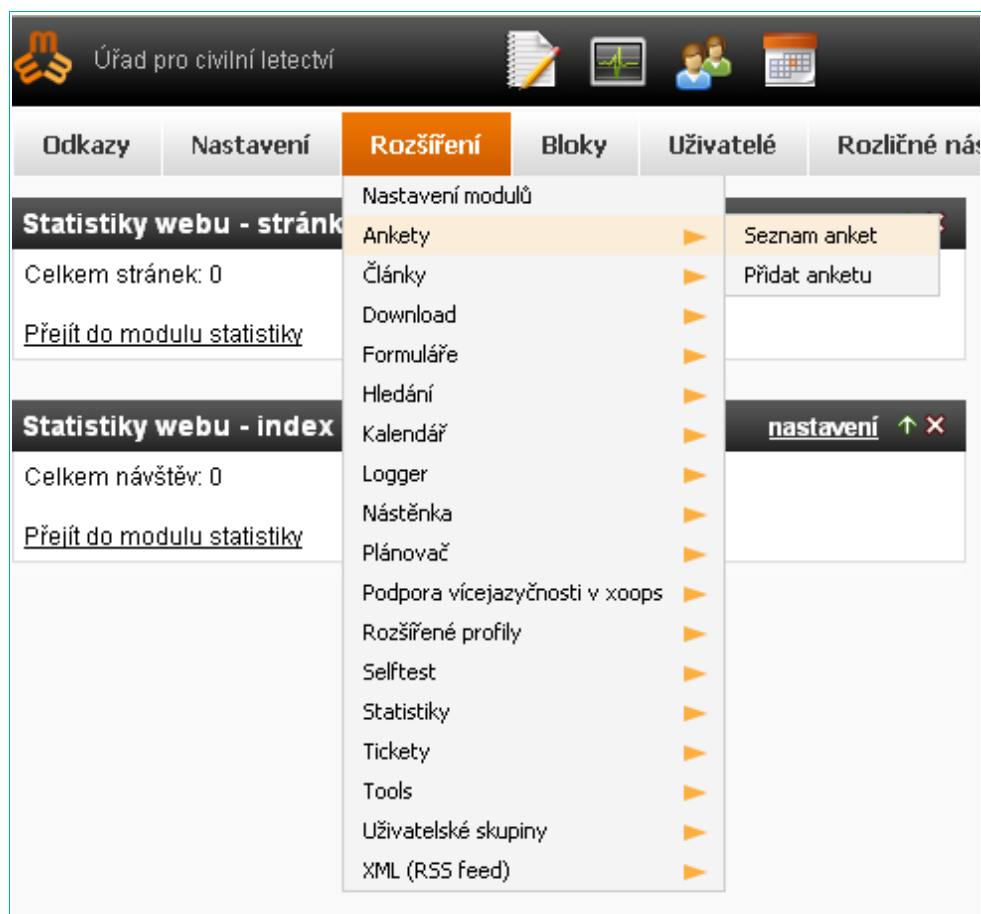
Úřad pro civilní letectví

Odkazy | Nastavení | Rozšíření | Bloky | Uživatelé | Rozličné nás

Statistiky webu - stránk

Celkem stránek: 0

Přejít do modulu statistiky

Statistiky webu - index

nastavení

Celkem návštěv: 0

Přejít do modulu statistiky

Nastavení modulů
Ankety
Články
Download
Formuláře
Hledání
Kalendář
Logger
Nástěnka
Plánovač
Podpora vícejazyčnosti v xoops
Rozšířené profily
Selftest
Statistiky
Tickety
Tools
Uživatelské skupiny
XML (RSS feed)

Seznam anket
Přidat anketu